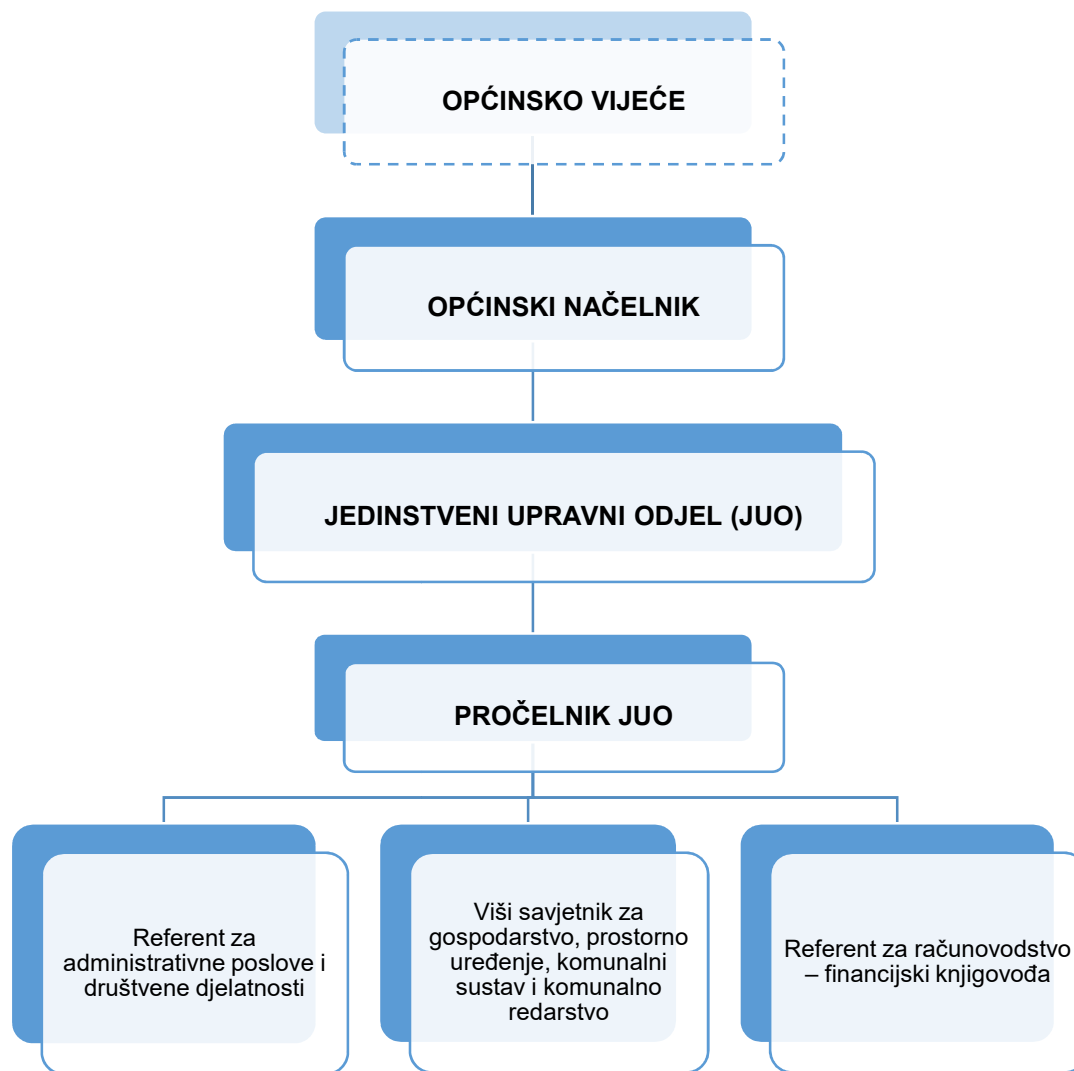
OPĆINSKO VIJEĆE

OPĆINSKI NAČELNIK

JEDINSTVENI UPRAVNI ODJEL (JUO)

PROČELNIK JUO

Referent za administrativne poslove i društvene djelatnosti

Viši savjetnik za gospodarstvo, prostorno uređenje, komunalni sustav i komunalno redarstvo

Referent za računovodstvo – financijski knjigovođa